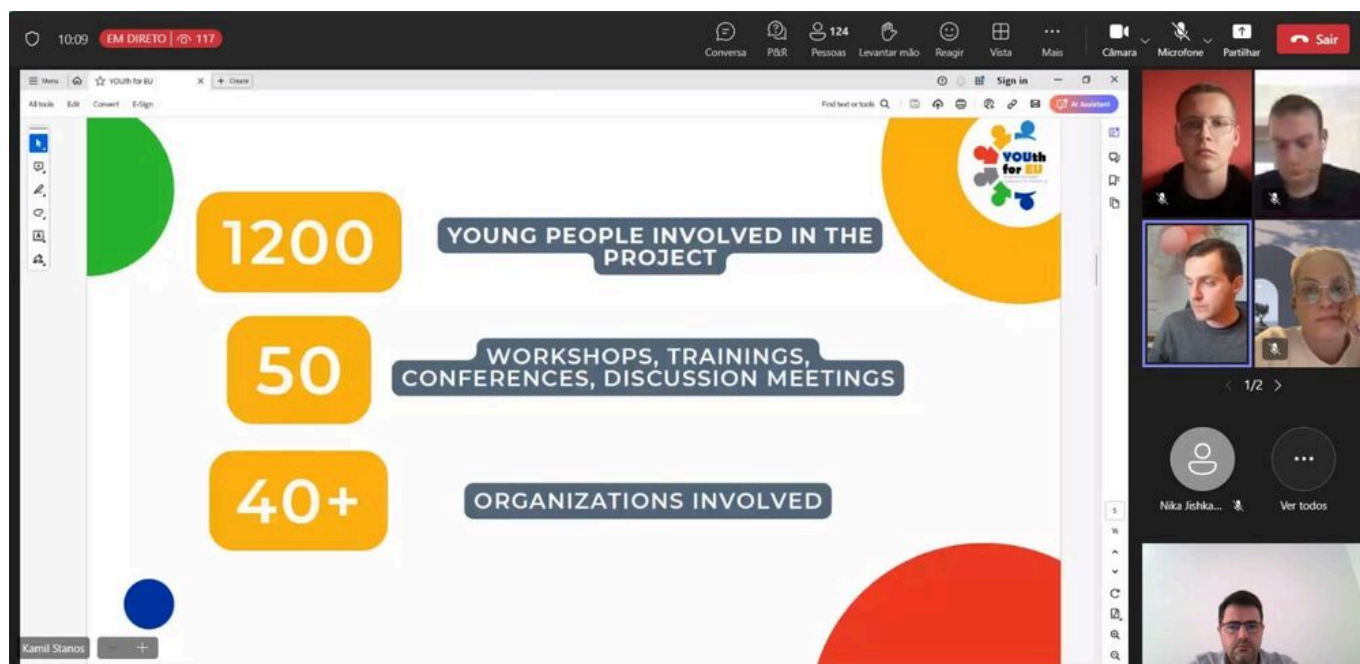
10:09 EM DIRETO | 117

Conversa P&R 124 Pessoas Levantar mão Reagir Vista Mais Câmara Microfone Partilhar Sair

Menu YOUth for EU + Create

All tools Edit Convert E-Sign

Sign in

Find text or tools

AI Assistant

YOUth for EU

1200 YOUNG PEOPLE INVOLVED IN THE PROJECT

50 WORKSHOPS, TRAININGS, CONFERENCES, DISCUSSION MEETINGS

40+ ORGANIZATIONS INVOLVED

1/2

Nika Jishka... Ver todos

Kamil Stanos